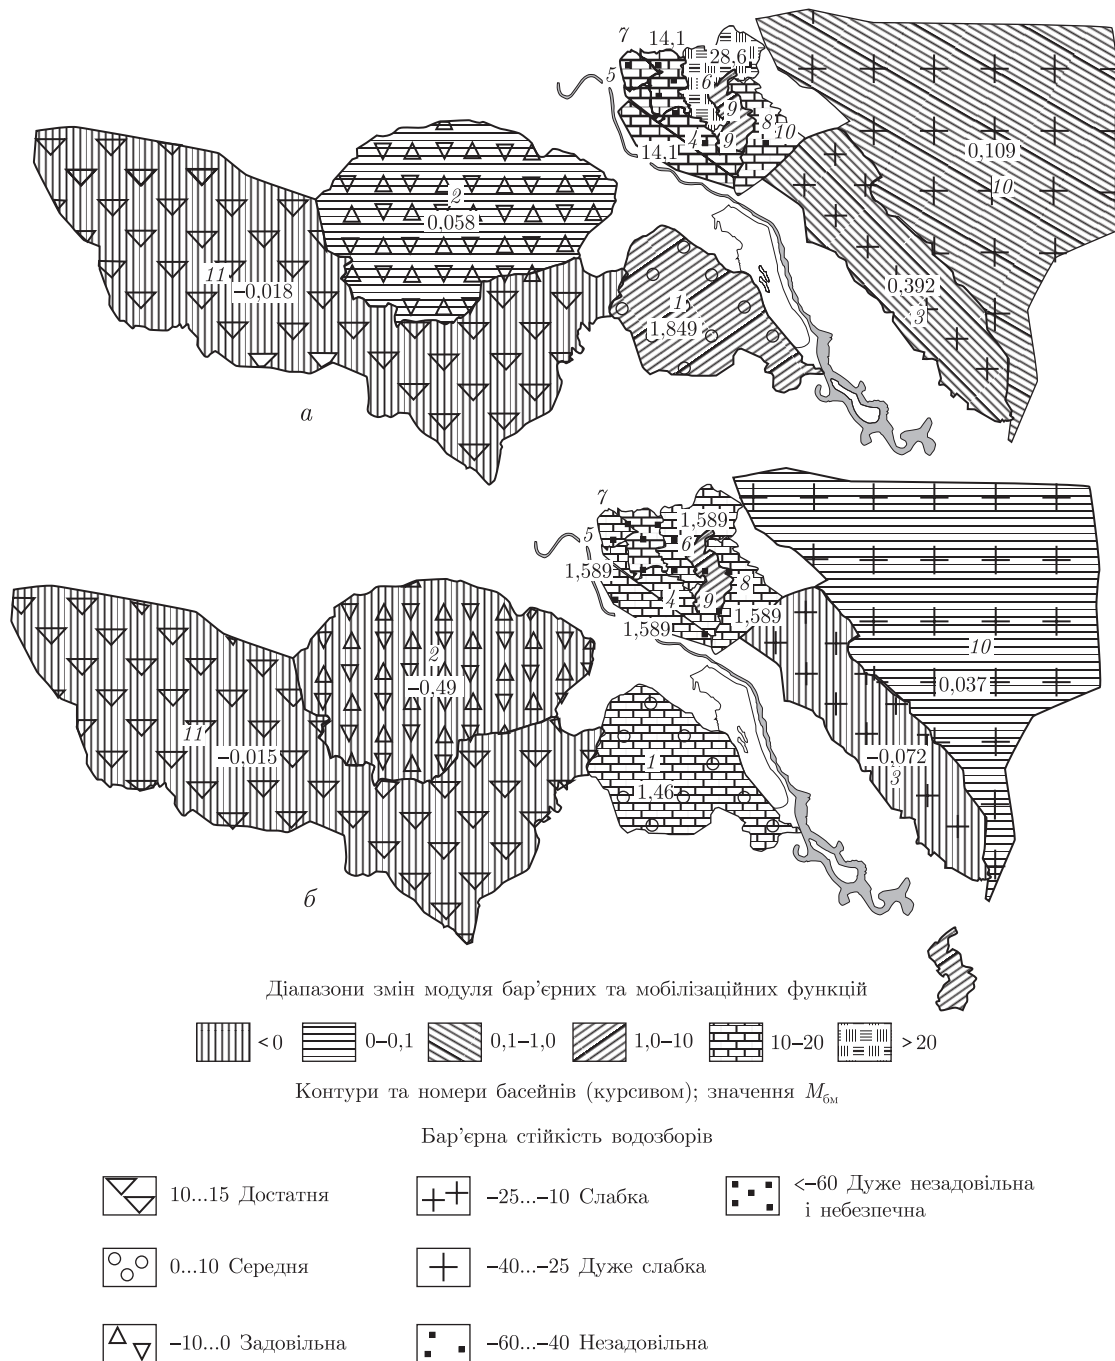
7 14,1 28,6 5 6 9 8 10 4 9 14,1 0,109 10 2 0,058 11 −0,018 1 1,849 0,392 3

*а*

7 1,589 5 6 1,589 8 4 9 1,589 1,589 10 2 −0,49 0,037 11 −0,015 1 1,46 −0,072 3

*б*

Діапазони змін модуля бар'єрних та мобілізаційних функцій

< 0 0–0,1 0,1–1,0 1,0–10 10–20 > 20

Контури та номери басейнів (курсивом); значення $M_{бм}$

Бар'єрна стійкість водозборів

10...15 Достатня

−25...−10 Слабка

<−60 Дуже незадовільна і небезпечна

0...10 Середня

−40...−25 Дуже слабка

−10...0 Задовільна

−60...−40 Незадовільна